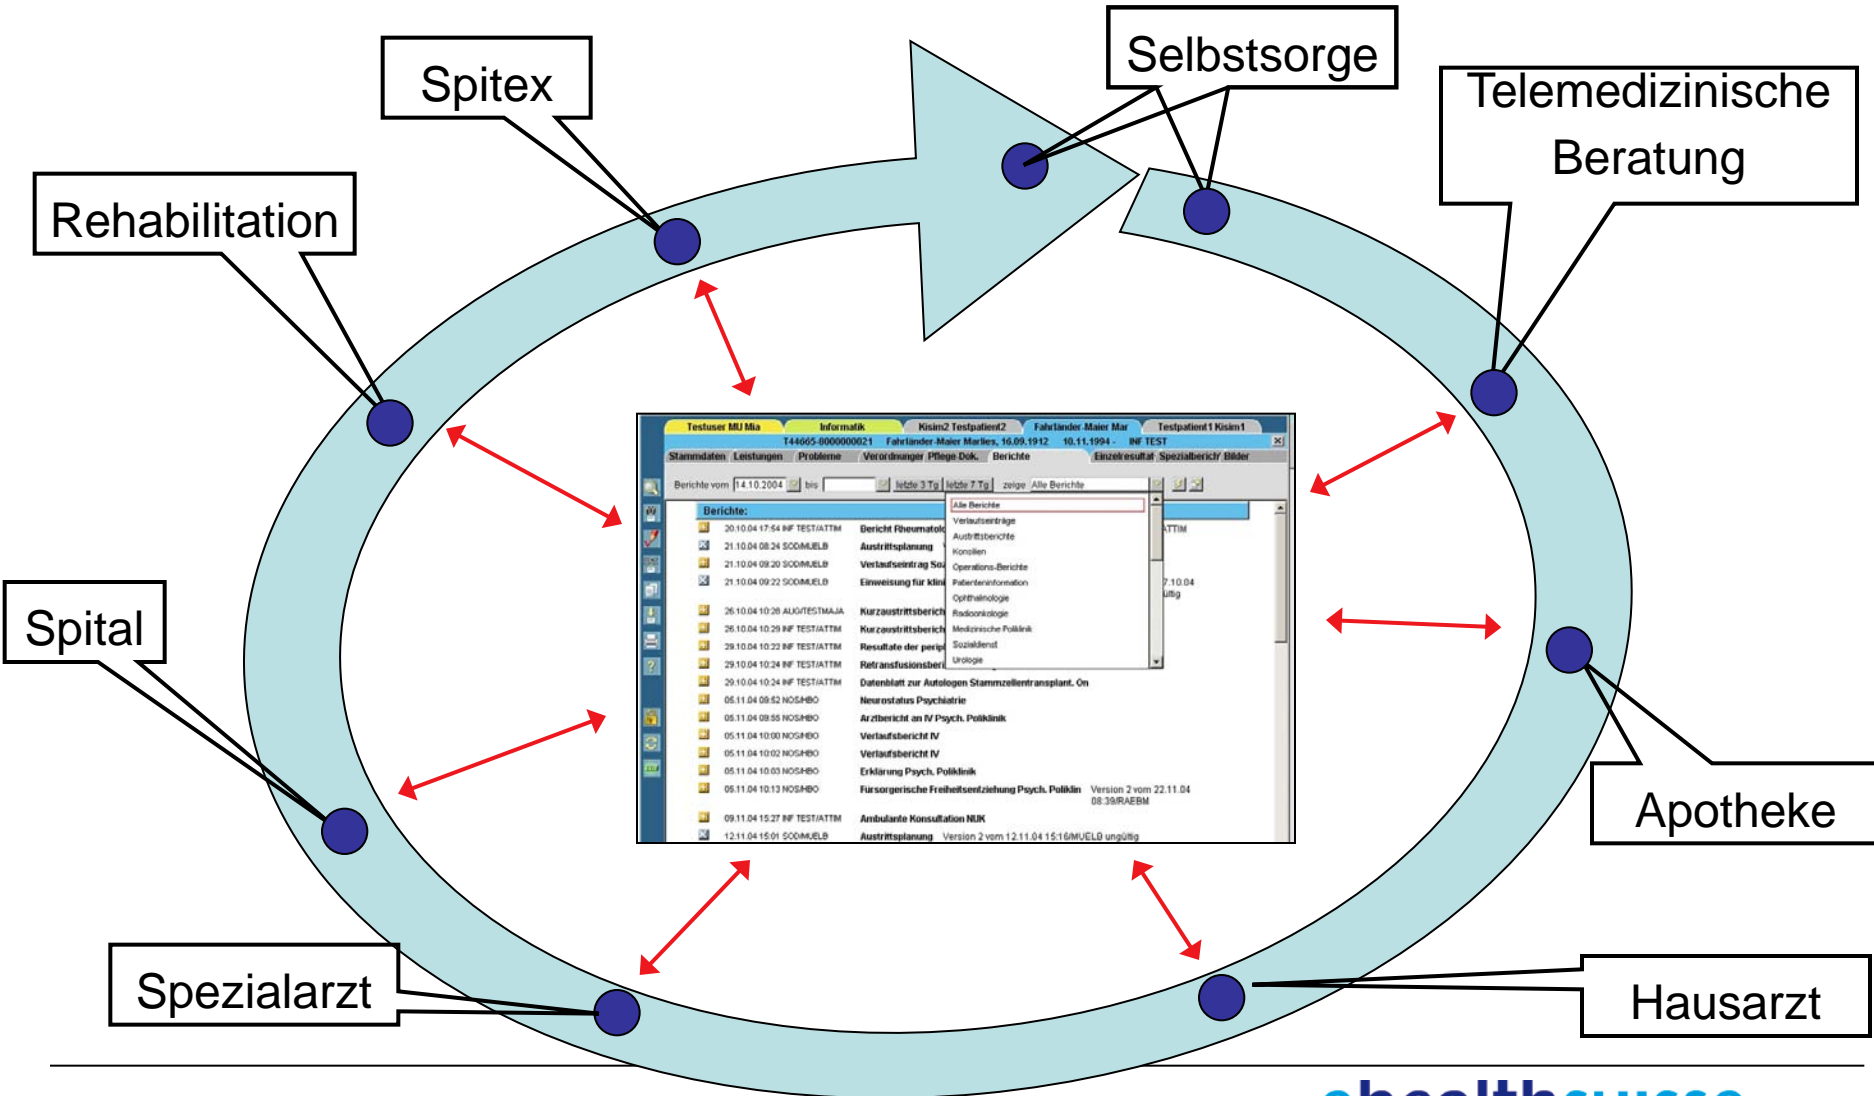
Spitex

Selbstsorge

Telemedizinische Beratung

Rehabilitation

Spital

Apotheke

Spezialarzt

Hausarzt

Testuser MU Mia | Informatik | Kisim2 Testpatient2 | Fahrländer-Maier Mar | Testpatient1 Kisim1

T44665-0000000021 Fahrländer-Maier Marlies, 16.09.1912 10.11.1994 - INF TEST

Stammdaten Leistungen Probleme Verordnungen Pflege Dok. Berichte Einzelresultat Spezialbericht Bilder

Berichte vom 14.10.2004 bis letzte 3 Tg letzte 7 Tg zeige Alle Berichte

Berichte:

Alle Berichte
Verlaufseinträge
Austrittsberichte
Konsilien
Operations-Berichte
Patienteninformation
Ophthalmologie
Radioonkologie
Medizinische Poliklinik
Sozialdienst
Urologie

| | | |
|---|---|---|
| 20.10.04 17:54 INF TEST/ATTIM | Bericht Rheumatolo | ATTIM |
| 21.10.04 08:24 SODMUELB | Austrittsplanung | |
| 21.10.04 09:20 SODMUELB | Verlaufseintrag So | |
| 21.10.04 09:22 SODMUELB | Einweisung für klini | 7.10.04 ültig |
| 26.10.04 10:26 AUG/TESTMAJA | Kurzaustrittsberich | |
| 26.10.04 10:29 INF TEST/ATTIM | Kurzaustrittsberich | |
| 29.10.04 10:22 INF TEST/ATTIM | Resultate der perip | |
| 29.10.04 10:24 INF TEST/ATTIM | Retransfusionsberi | |
| 29.10.04 10:24 INF TEST/ATTIM | Datenblatt zur Autologen Stammzellentransplant. On | |
| 05.11.04 09:52 NOSHBO | Neurostatus Psychiatrie | |
| 05.11.04 09:55 NOSHBO | Arztbericht an IV Psych. Poliklinik | |
| 05.11.04 10:00 NOSHBO | Verlaufsbericht IV | |
| 05.11.04 10:02 NOSHBO | Verlaufsbericht IV | |
| 05.11.04 10:03 NOSHBO | Erklärung Psych. Poliklinik | |
| 05.11.04 10:13 NOSHBO | Fürsorgerische Freiheitsentziehung Psych. Poliklin | Version 2 vom 22.11.04 08:39/RAEBM |
| 09.11.04 15:27 INF TEST/ATTIM | Ambulante Konsultation NUK | |
| 12.11.04 15:01 SODMUELB | Austrittsplanung | Version 2 vom 12.11.04 15:16/MUELB ungültig |

ehealthsuisse